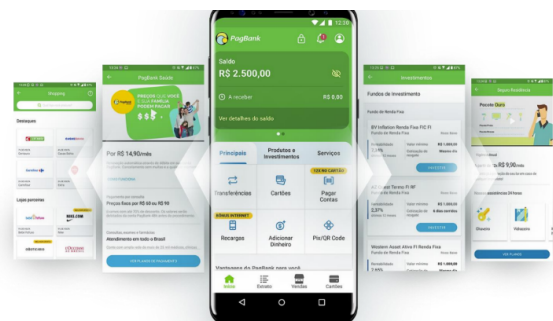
12:30
PagBank
Saldo
R$ 2.500,00
A receber
R$ 0,00
Ver detalhes do saldo
Principal
Produtos e Investimentos
Serviços
Transferências
Cartões
SEM CARTÃO
Pagar Contas
BÔNUS INTERNET
Recargas
Adicionar Dinheiro
Pix/QR Code
Vantagens do PagBank para você
Início
Extrato
Vendas
Cartões

Shopping
Destaques
Lojas parceiras

PagBank Saúde
Por R$ 14,90/mês
Atendimento em todo o Brasil

Investimentos
Fundos de Investimento
BV Inflation Renda Fixa FIC FI
Western Asset Ativo FI Renda Fixa

Seguro Residência
R$ 9,90/mês